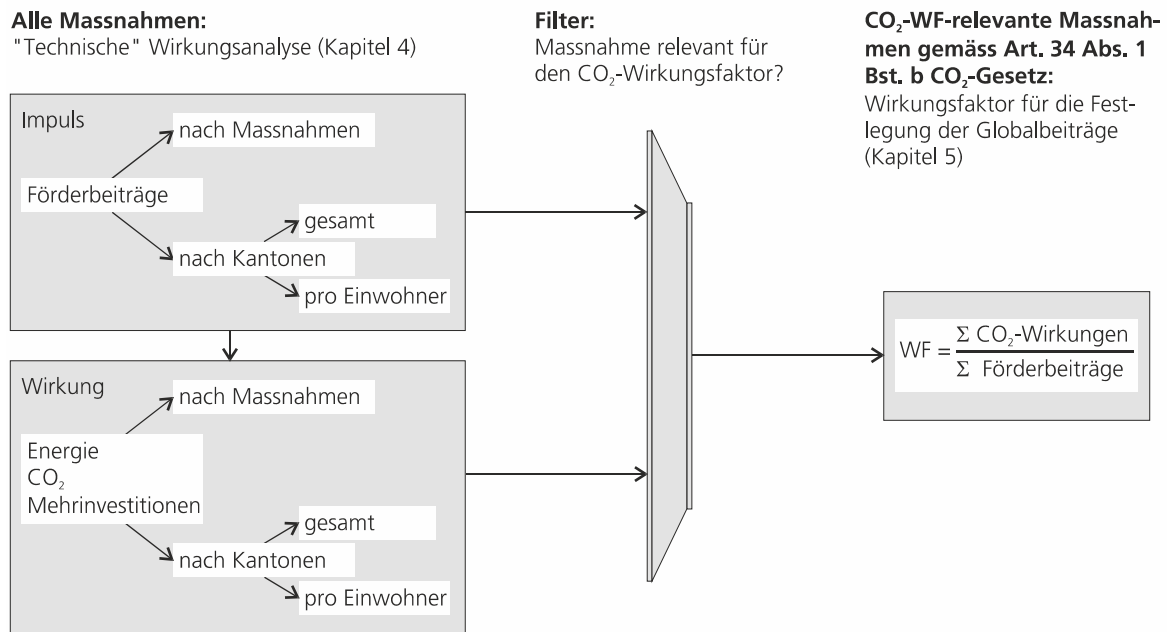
**Alle Massnahmen:**
"Technische" Wirkungsanalyse (Kapitel 4)

**Filter:**
Massnahme relevant für den $CO_2$-Wirkungsfaktor?

**$CO_2$-WF-relevante Massnahmen gemäss Art. 34 Abs. 1 Bst. b $CO_2$-Gesetz:**
Wirkungsfaktor für die Festlegung der Globalbeiträge (Kapitel 5)

Impuls

nach Massnahmen

Förderbeiträge

gesamt

nach Kantonen

pro Einwohner

Wirkung

nach Massnahmen

Energie
$CO_2$
Mehrinvestitionen

gesamt

nach Kantonen

pro Einwohner

$WF = \frac{\Sigma\ CO_2\text{-Wirkungen}}{\Sigma\ \text{Förderbeiträge}}$